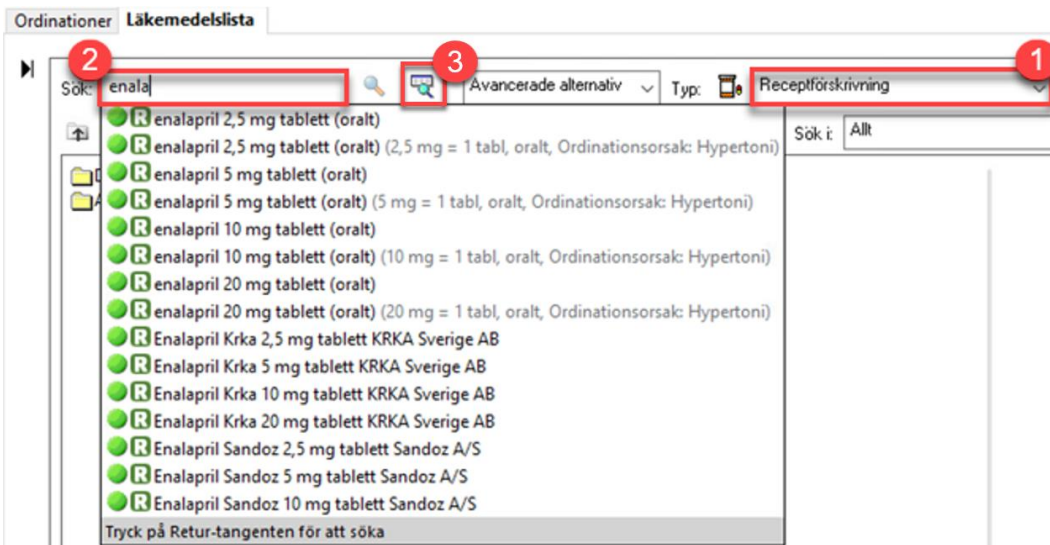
Ordinationer Läkemedelslista

2

3

1

Sök: enala

Avancerade alternativ

Typ:

Receptförskrivning

Sök i: Allt

R enalapril 2,5 mg tablett (oralt)
R enalapril 2,5 mg tablett (oralt) (2,5 mg = 1 tabl, oralt, Ordinationsorsak: Hypertoni)
R enalapril 5 mg tablett (oralt)
R enalapril 5 mg tablett (oralt) (5 mg = 1 tabl, oralt, Ordinationsorsak: Hypertoni)
R enalapril 10 mg tablett (oralt)
R enalapril 10 mg tablett (oralt) (10 mg = 1 tabl, oralt, Ordinationsorsak: Hypertoni)
R enalapril 20 mg tablett (oralt)
R enalapril 20 mg tablett (oralt) (20 mg = 1 tabl, oralt, Ordinationsorsak: Hypertoni)
R Enalapril Krka 2,5 mg tablett KRKA Sverige AB
R Enalapril Krka 5 mg tablett KRKA Sverige AB
R Enalapril Krka 10 mg tablett KRKA Sverige AB
R Enalapril Krka 20 mg tablett KRKA Sverige AB
R Enalapril Sandoz 2,5 mg tablett Sandoz A/S
R Enalapril Sandoz 5 mg tablett Sandoz A/S
R Enalapril Sandoz 10 mg tablett Sandoz A/S

Tryck på Retur-tangenten för att söka